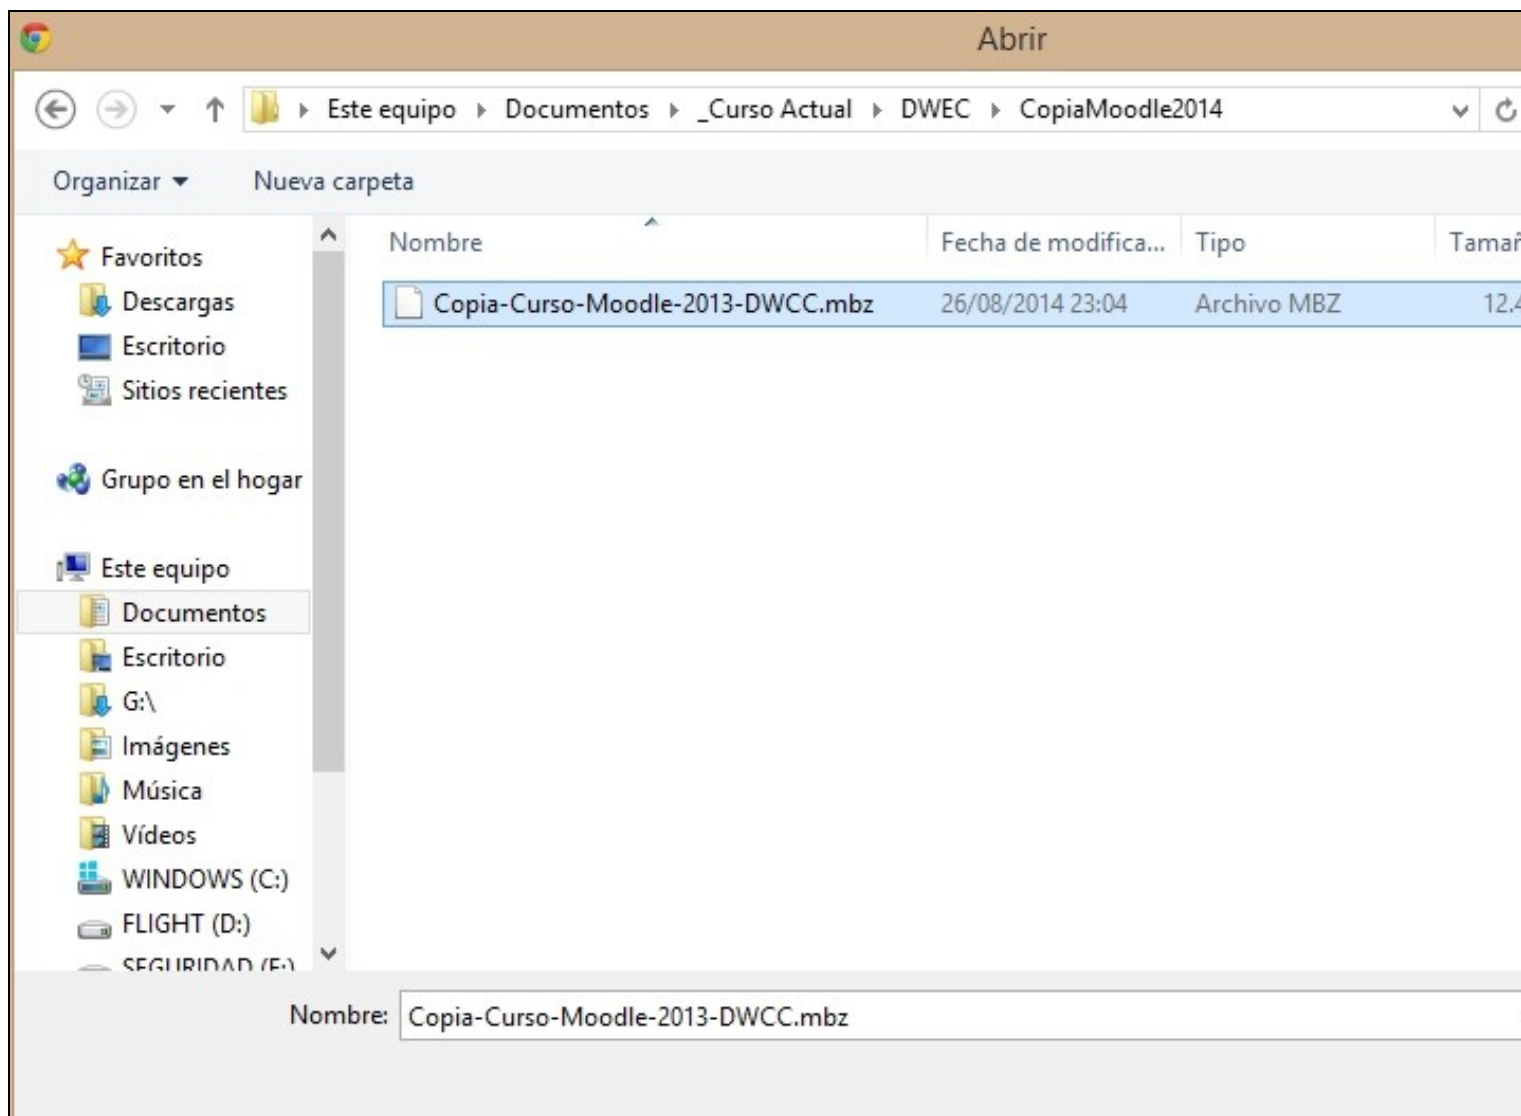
Abrir

Este equipo ▸ Documentos ▸ _Curso Actual ▸ DWEC ▸ CopiaMoodle2014

Organizar ▾ Nueva carpeta

Favoritos
Descargas
Escritorio
Sitios recientes

Grupo en el hogar

Este equipo
Documentos
Escritorio
G:\
Imágenes
Música
Vídeos
WINDOWS (C:)
FLIGHT (D:)
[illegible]

| Nombre | Fecha de modifica... | Tipo | Tamañ |
|---|---|---|---|
| Copia-Curso-Moodle-2013-DWCC.mbz | 26/08/2014 23:04 | Archivo MBZ | 12.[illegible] |

Nombre: Copia-Curso-Moodle-2013-DWCC.mbz